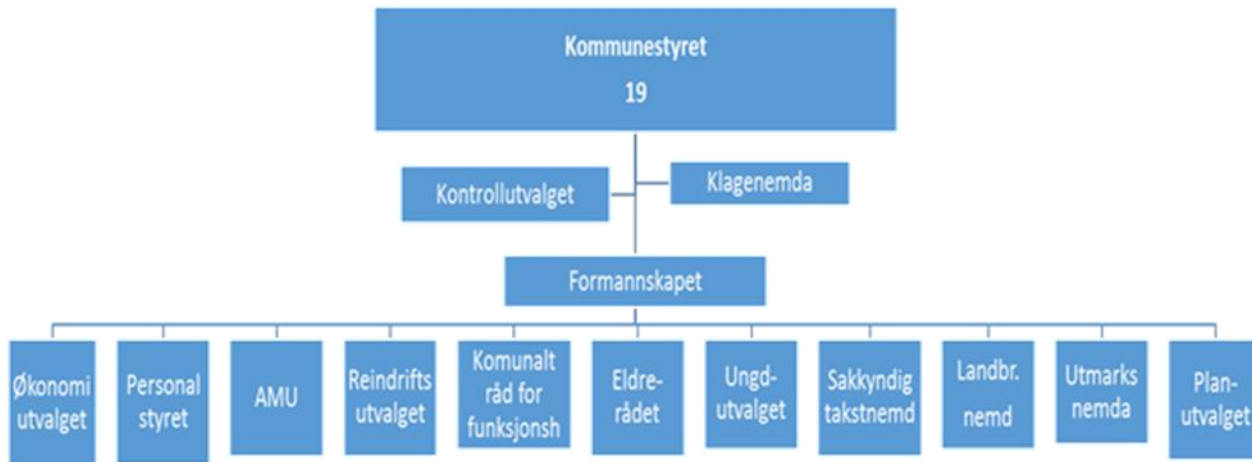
Kommunestyret
19

Kontrollutvalget

Klagenemda

Formannskapet

Økonomi utvalget

Personal styret

AMU

Reindrifts utvalget

Komunalt råd for funksjonsh

Eldre-rådet

Ungd-utvalget

Sakkyndig takstnemd

Landbr. nemd

Utmarks nemda

Plan-utvalget